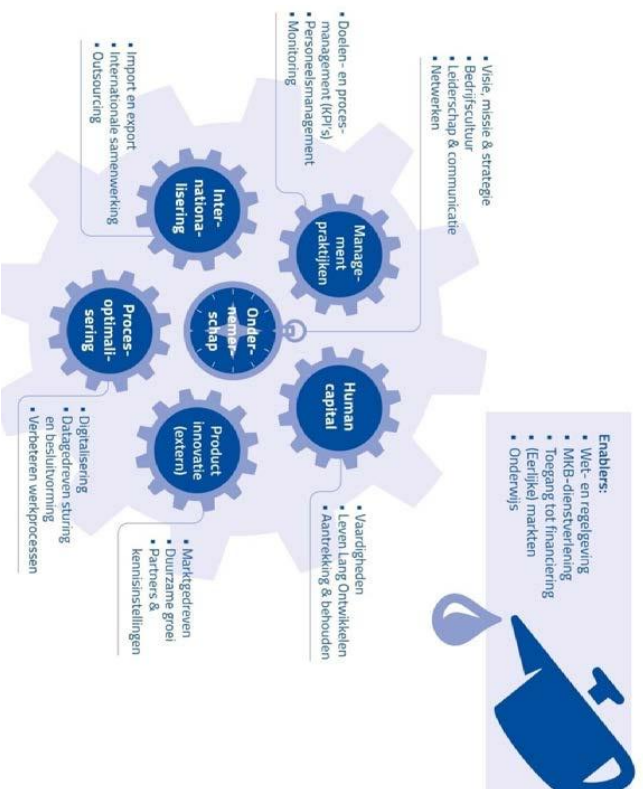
Enablers:
• Wet- en regelgeving
• MKB-dienstverlening
• Toegang tot financiering
• (Eerlijke) markten
• Onderwijs

• Visie, missie & strategie
• Bedrijfscultuur
• Leiderschap & communicatie
• Netwerken

• Doelen- en procesmanagement (KPI's)
• Personeelsmanagement
• Monitoring

• Import en export
• Internationale samenwerking
• Outsourcing

Management praktijken

Internationalisering

Ondernemerschap

Human capital

Procesoptimalisering

Productinnovatie (extern)

• Vaardigheden
• Leven Lang Ontwikkelen
• Aantrekking & behouden

• Digitalisering
• Datagedreven sturing en besluitvorming
• Verbeteren werkprocessen

• Marktgedreven
• Duurzame groei
• Partners & kennisinstellingen